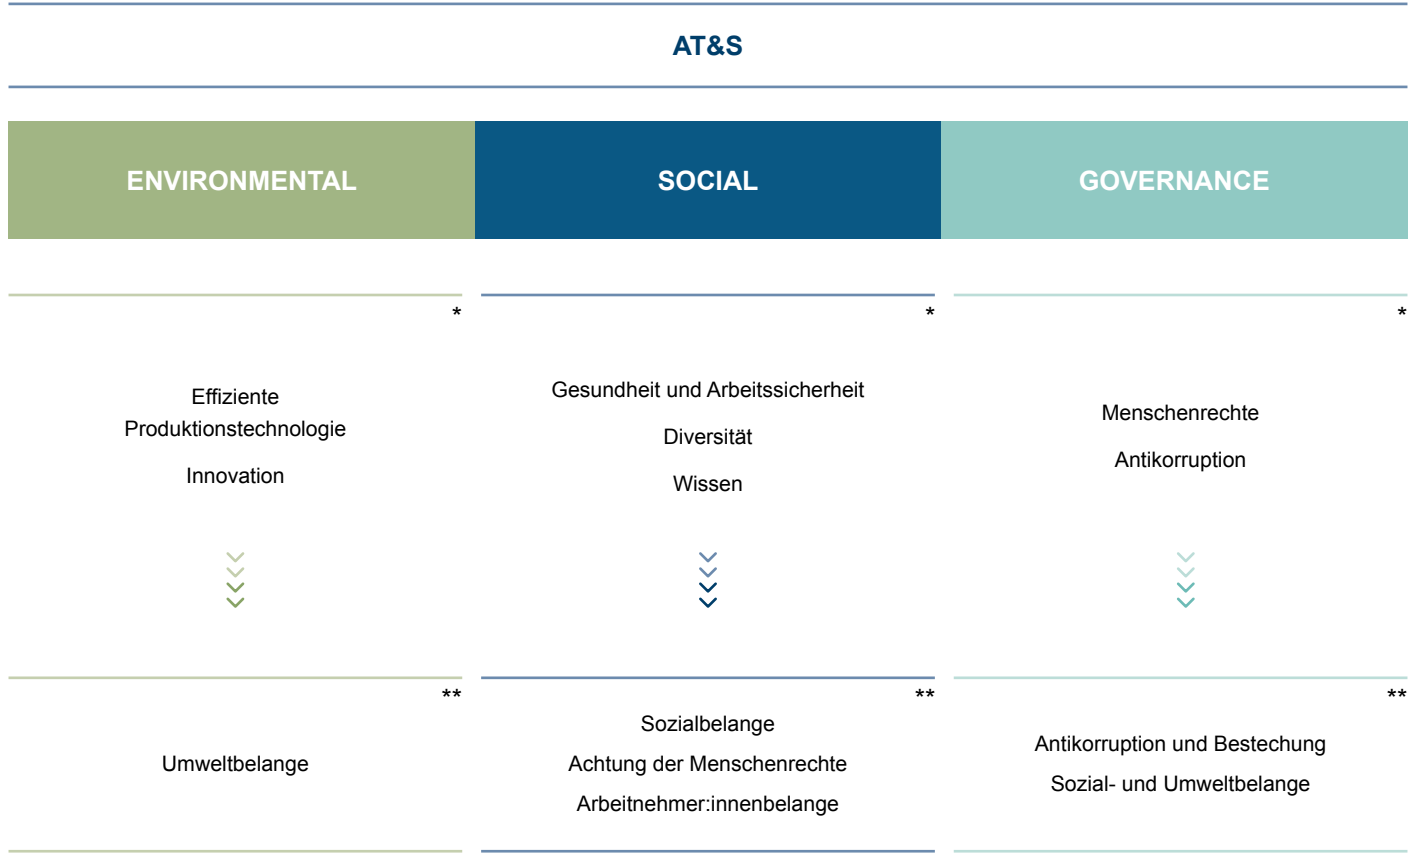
AT&S

ENVIRONMENTAL

SOCIAL

GOVERNANCE

*

Effiziente Produktionstechnologie

Innovation

*

Gesundheit und Arbeitssicherheit

Diversität

Wissen

*

Menschenrechte

Antikorruption

**

Umweltbelange

**

Sozialbelange

Achtung der Menschenrechte

Arbeitnehmer:innenbelange

**

Antikorruption und Bestechung

Sozial- und Umweltbelange